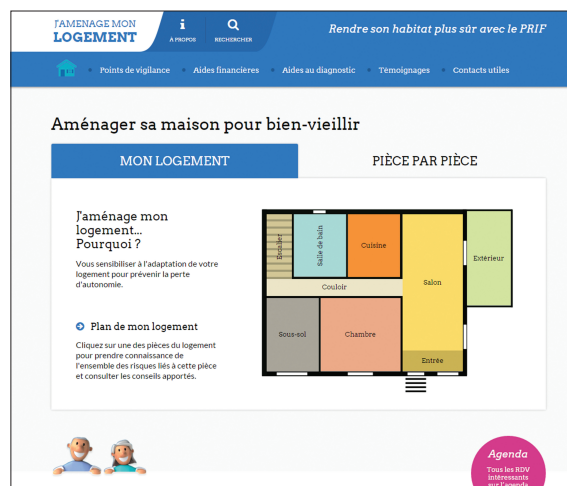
J'AMENAGE MON LOGEMENT

A PROPOS

RECHERCHER

Rendre son habitat plus sûr avec le PRIF

Points de vigilance • Aides financières • Aides au diagnostic • Témoignages • Contacts utiles

Aménager sa maison pour bien-vieillir

MON LOGEMENT

PIÈCE PAR PIÈCE

J'aménage mon logement... Pourquoi ?

Vous sensibiliser à l'adaptation de votre logement pour prévenir la perte d'autonomie.

Plan de mon logement

Cliquez sur une des pièces du logement pour prendre connaissance de l'ensemble des risques liés à cette pièce et consulter les conseils apportés.

Escalier

Salle de bain

Cuisine

Salon

Extérieur

Couloir

Sous-sol

Chambre

Entrée

Agenda

Tous les RDV intéressants sur l'agenda